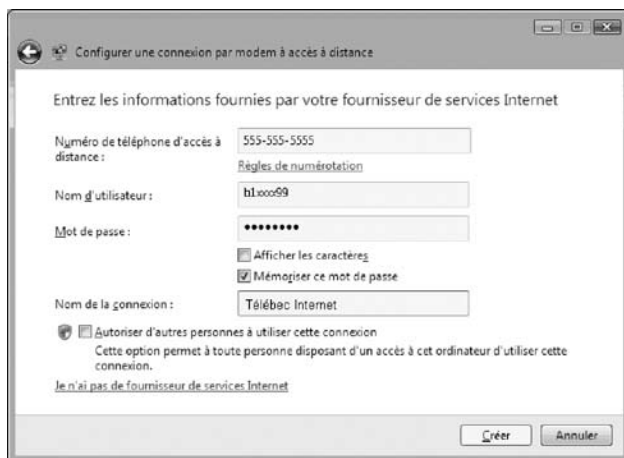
Configurer une connexion par modem à accès à distance

Entrez les informations fournies par votre fournisseur de services Internet

Numéro de téléphone d'accès à distance :

555-555-5555

Règles de numérotation

Nom d'utilisateur :

b1xxxx99

Mot de passe :

••••••••

Afficher les caractères

Mémoriser ce mot de passe

Nom de la connexion :

Télébec Internet

Autoriser d'autres personnes à utiliser cette connexion

Cette option permet à toute personne disposant d'un accès à cet ordinateur d'utiliser cette connexion.

Je n'ai pas de fournisseur de services Internet

Créer

Annuler